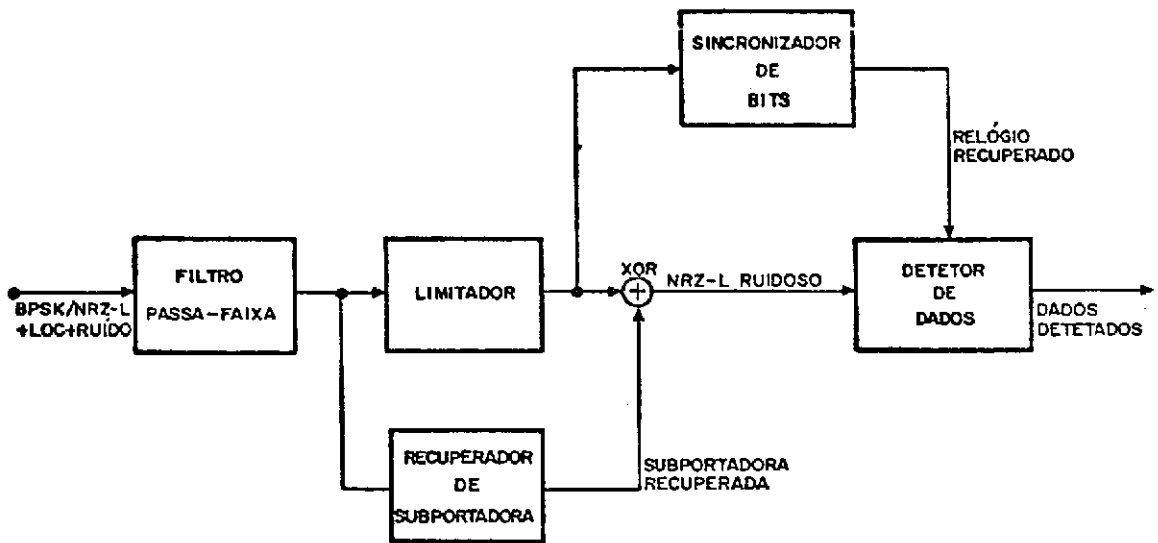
SINCRONIZADOR
DE
BITS

RELÓGIO
RECUPERADO

BPSK/NRZ-L
+LOC+RUÍDO

FILTRO
PASSA-FAIXA

LIMITADOR

XOR

NRZ-L RUIDOSO

DETETOR
DE
DADOS

DADOS
DETETADOS

RECUPERADOR
DE
SUBPORTADORA

SUBPORTADORA
RECUPERADA